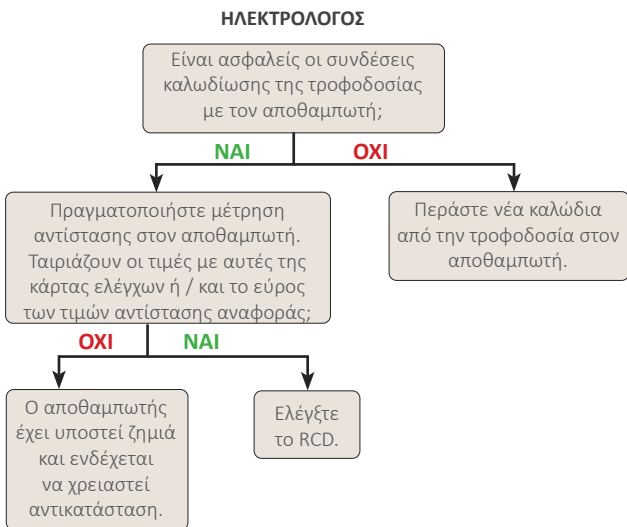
ΗΛΕΚΤΡΟΛΟΓΟΣ

Είναι ασφαλείς οι συνδέσεις καλωδίωσης της τροφοδοσίας με τον αποθαμπωτή;

ΝΑΙ

ΟΧΙ

Πραγματοποιήστε μέτρηση αντίστασης στον αποθαμπωτή. Ταιριάζουν οι τιμές με αυτές της κάρτας ελέγχων ή / και το εύρος των τιμών αντίστασης αναφοράς;

Περάστε νέα καλώδια από την τροφοδοσία στον αποθαμπωτή.

ΟΧΙ

ΝΑΙ

Ο αποθαμπωτής έχει υποστεί ζημιά και ενδέχεται να χρειαστεί αντικατάσταση.

Ελέγξτε το RCD.